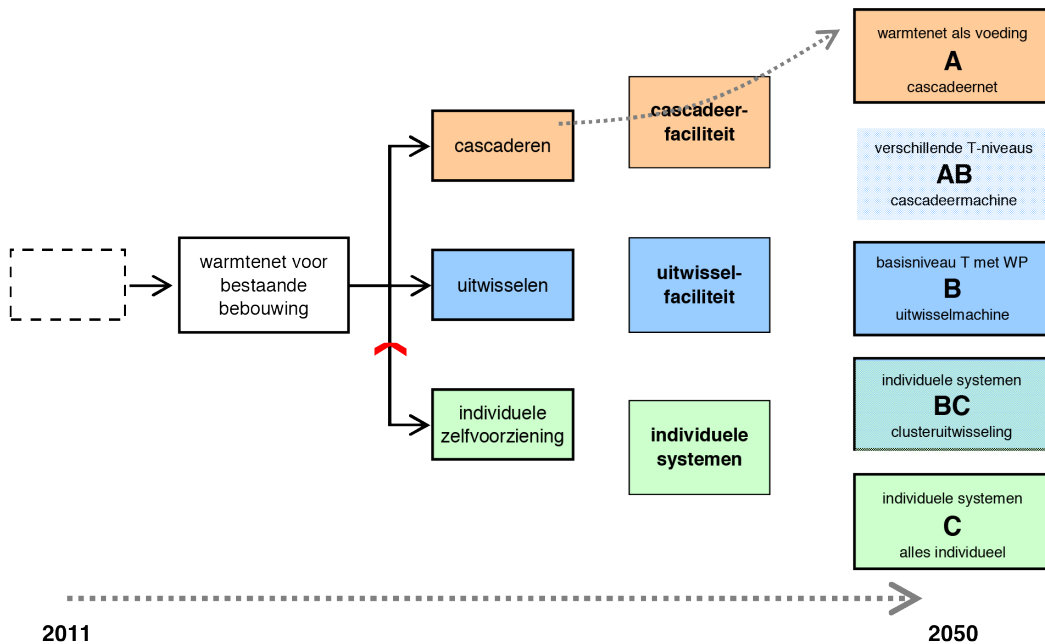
warmtenet als voeding
A
cascadeernet

verschillende T-niveaus
AB
cascadeermachine

basisniveau T met WP
B
uitwisselmachine

individuele systemen
BC
clusteruitwisseling

individuele systemen
C
alles individueel

warmtenet voor bestaande bebouwing

cascaderen

uitwisselen

individuele zelfvoorziening

cascadeerfaciliteit

uitwisselfaciliteit

individuele systemen

2011

2050